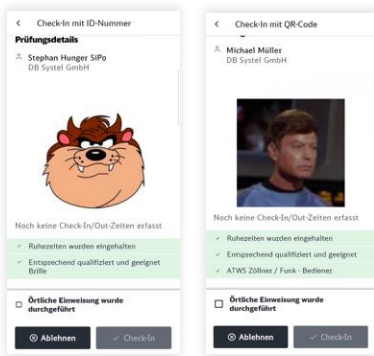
‹ Check-In mit ID-Nummer

Prüfungsdetails

Stephan Hunger SiPo
DB Systel GmbH

Noch keine Check-In/Out-Zeiten erfasst

✓ Ruhezeiten wurden eingehalten

✓ Entsprechend qualifiziert und geeignet Brille

Örtliche Einweisung wurde durchgeführt

⊗ Ablehnen

✓ Check-In

‹ Check-In mit QR-Code

Michael Müller
DB Systel GmbH

Noch keine Check-In/Out-Zeiten erfasst

✓ Ruhezeiten wurden eingehalten

✓ Entsprechend qualifiziert und geeignet

✓ ATWS Zöllner / Funk - Bediener

Örtliche Einweisung wurde durchgeführt

⊗ Ablehnen

✓ Check-In